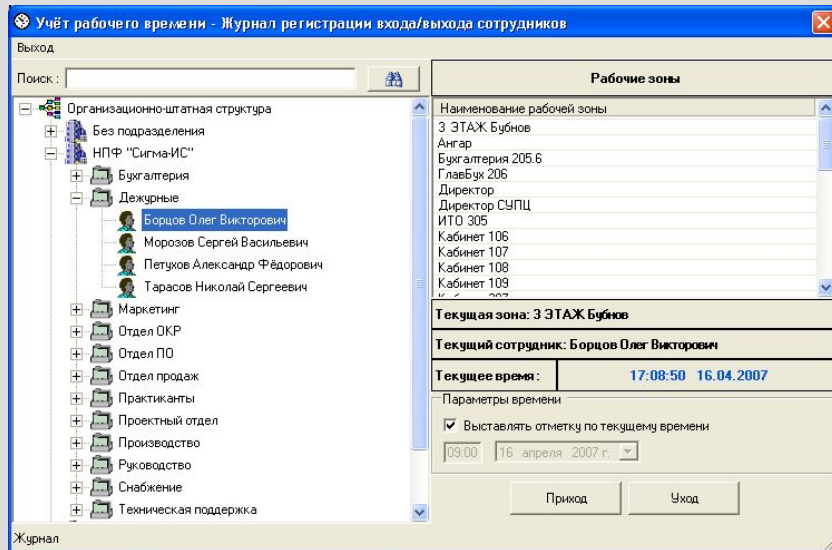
Учёт рабочего времени - Журнал регистрации входа/выхода сотрудников

Выход

Поиск :

Организационно-штатная структура
Без подразделения
НПФ "Сигма-ИС"
Бухгалтерия
Дежурные
Борцов Олег Викторович
Морозов Сергей Васильевич
Петухов Александр Фёдорович
Тарасов Николай Сергеевич
Маркетинг
Отдел ОКР
Отдел ПО
Отдел продаж
Практиканты
Проектный отдел
Производство
Руководство
Снабжение
Техническая поддержка

Рабочие зоны

Наименование рабочей зоны
3 ЭТАЖ Бубнов
Ангар
Бухгалтерия 205.6
ГлавБух 206
Директор
Директор СУПЦ
ИТО 305
Кабинет 106
Кабинет 107
Кабинет 108
Кабинет 109
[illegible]

Текущая зона: 3 ЭТАЖ Бубнов

Текущий сотрудник: Борцов Олег Викторович

Текущее время : 17:08:50 16.04.2007

Параметры времени
Выставлять отметку по текущему времени
09:00 16 апреля 2007 г.

Приход
Уход

Журнал